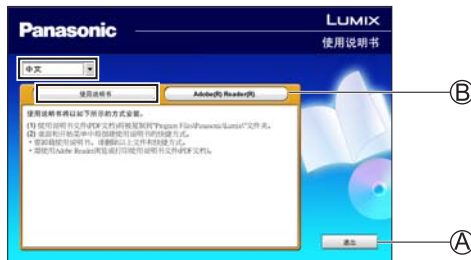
Panasonic

LUMIX

使用说明书

中文

使用说明书

Adobe(R) Reader(R)

使用说明书将以如下所示的方式安装。

(1) 使用说明书文件(PDF文档)将被复制到"Program Files\Panasonic\Lumix\"文件夹。

(2) 桌面和开始菜单中将创建使用说明书的快捷方式。

• 要卸载使用说明书，请删除以上文件和快捷方式。

• 需使用Adobe Reader浏览或打印使用说明书文件(PDF文档)。

退出

Ⓑ

Ⓐ